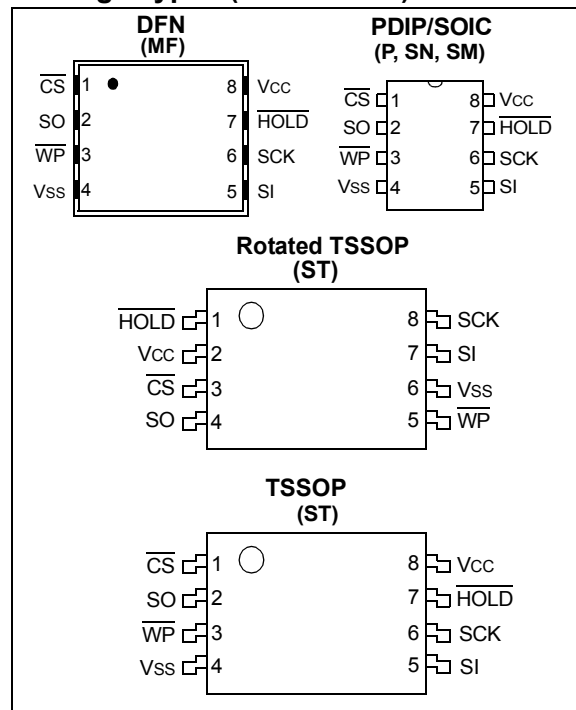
DFN
(MF)

$\overline{CS}$ 1
SO 2
$\overline{WP}$ 3
Vss 4
8 Vcc
7 $\overline{HOLD}$
6 SCK
5 SI

PDIP/SOIC
(P, SN, SM)

$\overline{CS}$ 1
SO 2
$\overline{WP}$ 3
Vss 4
8 Vcc
7 $\overline{HOLD}$
6 SCK
5 SI

Rotated TSSOP
(ST)

$\overline{HOLD}$ 1
Vcc 2
$\overline{CS}$ 3
SO 4
8 SCK
7 SI
6 Vss
5 $\overline{WP}$

TSSOP
(ST)

$\overline{CS}$ 1
SO 2
$\overline{WP}$ 3
Vss 4
8 Vcc
7 $\overline{HOLD}$
6 SCK
5 SI